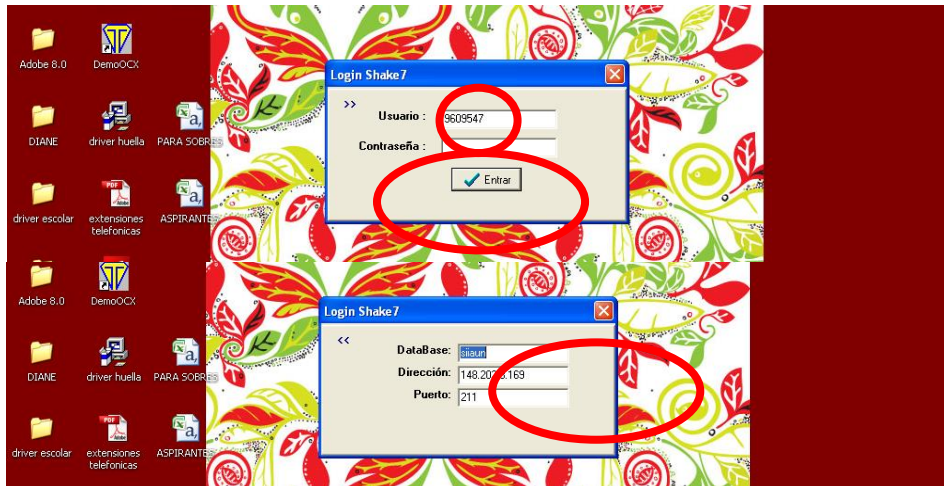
Adobe 8.0
DemoOCX
DIANE
driver huella
PARA SOBRES
driver escolar
extensiones telefonicas
ASPIRANTES

Login Shake7
>>
Usuario : 9609547
Contraseña :
Entrar

Adobe 8.0
DemoOCX
DIANE
driver huella
PARA SOBRES
driver escolar
extensiones telefonicas
ASPIRANTES

Login Shake7
<<
DataBase: siiaun
Dirección: 148.20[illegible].169
Puerto: 211